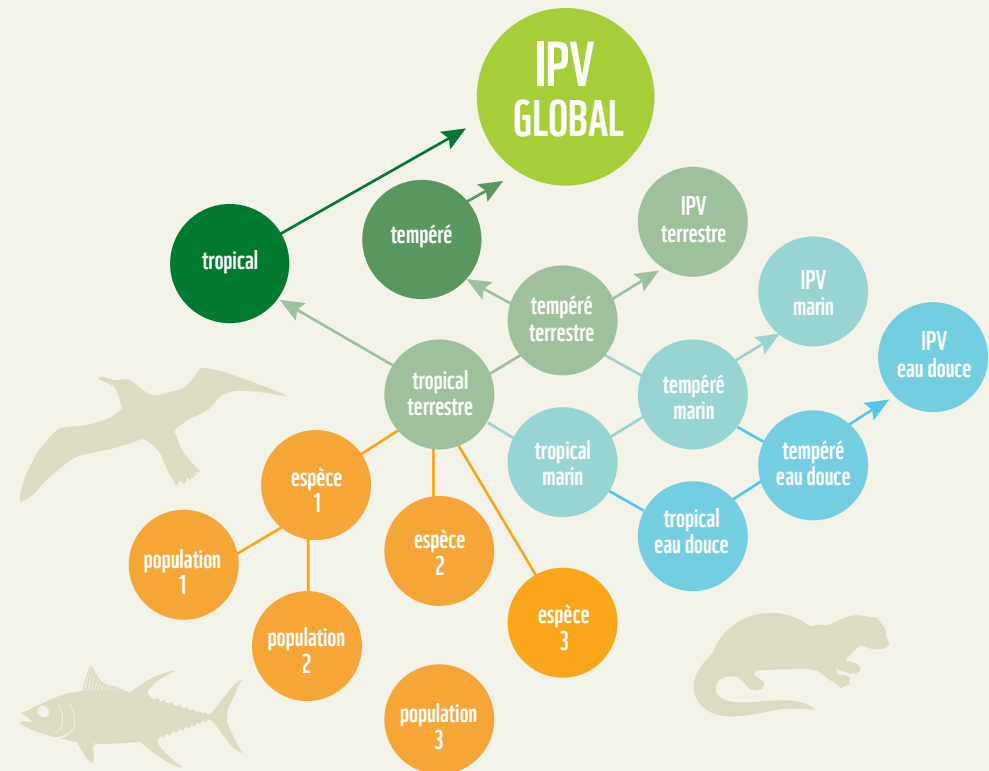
IPV GLOBAL

tropical

tempéré

IPV terrestre

tempéré terrestre

IPV marin

IPV eau douce

tropical terrestre

tempéré marin

tropical marin

tempéré eau douce

tropical eau douce

espèce 1

espèce 2

espèce 3

population 1

population 2

population 3